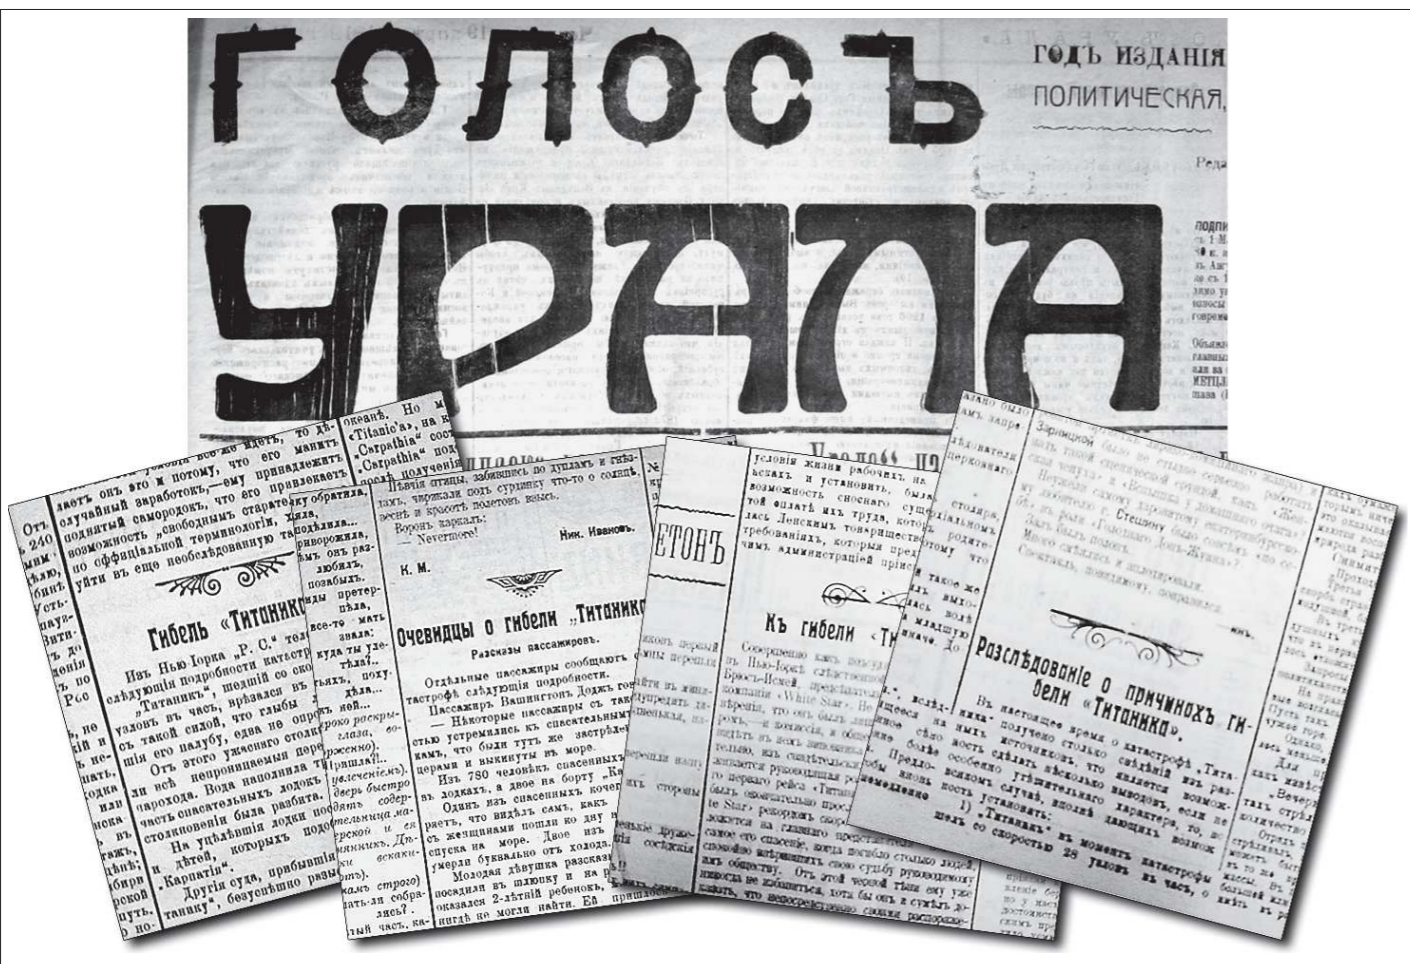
ГОЛОСЪ УРАЛА

ГОДЪ ИЗДАНІЯ
ПОЛИТИЧЕСКАЯ,

Гибель „Титаника"

Изъ Нью-Іорка „Р. С." телеграфируютъ следующія подробности катастрофы. „Титаникъ", шедшій со скоростью 21 узловъ въ часъ, врезался въ ледяную гору съ такой силой, что глыбы льда посыпались на его палубу, едва не опрокинувъ ее. Отъ этого ужаснаго столкновенія погибли всѣ непроницаемыя переборки парохода. Вода наполнила трюмъ. Часть спасательныхъ лодокъ при столкновеніи была разбита.

Другія суда, прибывшія къ „Титанику", безуспѣшно разыскивали

Очевидцы о гибели „Титаника"

Разсказы пассажировъ.

Отдѣльные пассажиры сообщаютъ о катастрофѣ слѣдующія подробности.

Пассажиръ Вашингтонъ Доджъ говоритъ:
— Нѣкоторые пассажиры съ такою быстротою устремились къ спасательнымъ лодкамъ, что были тутъ же застрѣлены офицерами и выкинуты въ море.

Изъ 780 человѣкъ спасенныхъ въ лодкахъ, а двое на борту „Карпатіи".

Одинъ изъ спасенныхъ разсказываетъ, что видѣлъ самъ, какъ съ женщинами пошли ко дну при спуска на море. Двое изъ умерли буквально отъ холода.

Молодая дѣвушка разсказываетъ, оказался 2-лѣтній ребенокъ, нигдѣ не могла найти.

Воронъ каркалъ:
— Nevermore!
Ник. Ивановъ.
К. М.

ЕТОНЪ

Къ гибели „Ти

Разслѣдованіе о причинахъ гибели „Титаника".

Въ настоящее время о катастрофѣ „Титаника" получено столько свѣдѣній изъ разныхъ источниковъ, что является возможность сдѣлать нѣсколько выводовъ, если не особенно утѣшительнаго характера, то, во всякомъ случаѣ, вполнѣ дающихъ возможность установить:

1) „Титаникъ" въ моментъ катастрофы шелъ со скоростью 23 узловъ въ часъ, о